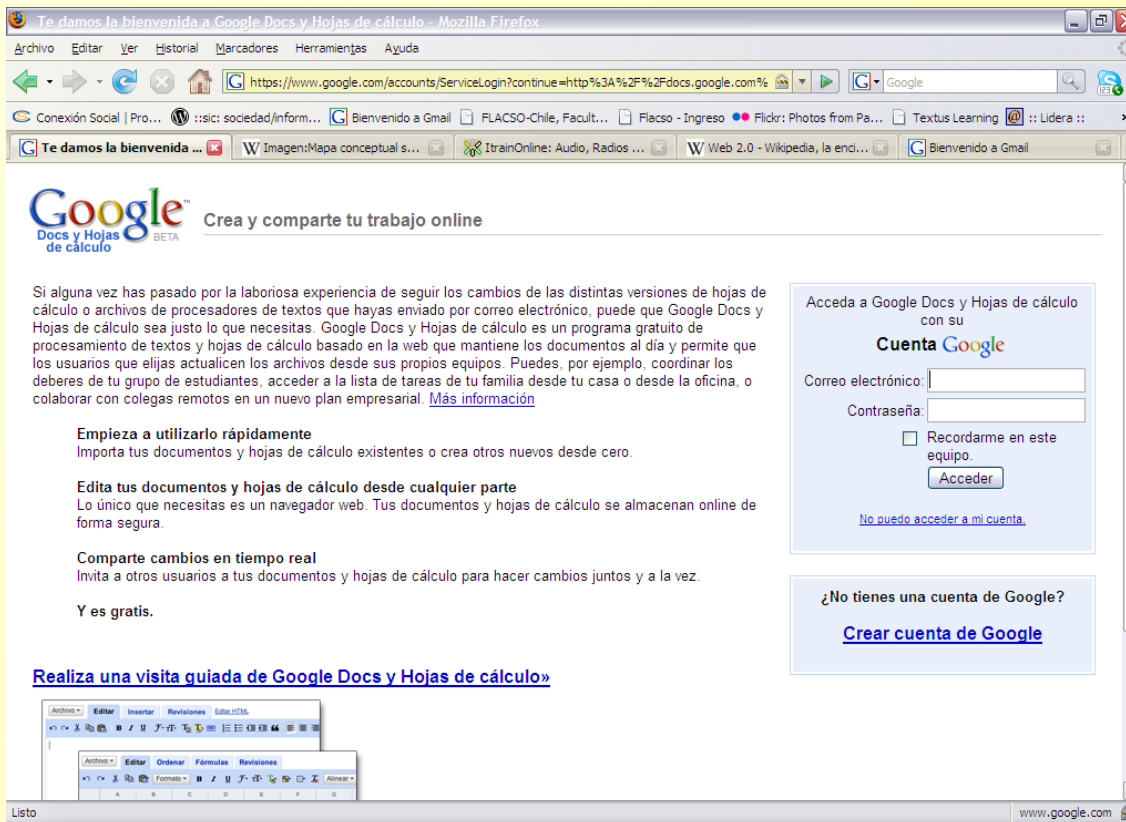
Te damos la bienvenida a Google Docs y Hojas de cálculo - Mozilla Firefox

Archivo Editar Ver Historial Marcadores Herramientas Ayuda

https://www.google.com/accounts/ServiceLogin?continue=http%3A%2F%2Fdocs.google.com%

Google

Conexión Social | Pro... ::sic: sociedad/inform... Bienvenido a Gmail FLACSO-Chile, Facult... Flacso - Ingreso Flickr: Photos from Pa... Textus Learning :: Lidera ::

Te damos la bienvenida ... Imagen:Mapa conceptual s... ItrainOnline: Audio, Radios ... Web 2.0 - Wikipedia, la enci... Bienvenido a Gmail

Google Docs y Hojas de cálculo BETA

Crea y comparte tu trabajo online

Si alguna vez has pasado por la laboriosa experiencia de seguir los cambios de las distintas versiones de hojas de cálculo o archivos de procesadores de textos que hayas enviado por correo electrónico, puede que Google Docs y Hojas de cálculo sea justo lo que necesitas. Google Docs y Hojas de cálculo es un programa gratuito de procesamiento de textos y hojas de cálculo basado en la web que mantiene los documentos al día y permite que los usuarios que elijas actualicen los archivos desde sus propios equipos. Puedes, por ejemplo, coordinar los deberes de tu grupo de estudiantes, acceder a la lista de tareas de tu familia desde tu casa o desde la oficina, o colaborar con colegas remotos en un nuevo plan empresarial. Más información

Empieza a utilizarlo rápidamente
Importa tus documentos y hojas de cálculo existentes o crea otros nuevos desde cero.

Edita tus documentos y hojas de cálculo desde cualquier parte
Lo único que necesitas es un navegador web. Tus documentos y hojas de cálculo se almacenan online de forma segura.

Comparte cambios en tiempo real
Invita a otros usuarios a tus documentos y hojas de cálculo para hacer cambios juntos y a la vez.

Y es gratis.

Realiza una visita guiada de Google Docs y Hojas de cálculo»

Archivo Editar Insertar Revisiones Editar HTML

Archivo Editar Ordenar Fórmulas Revisiones

Formato Alinear

A B C D E F G

Acceda a Google Docs y Hojas de cálculo con su

Cuenta Google

Correo electrónico:

Contraseña:

Recordarme en este equipo.

Acceder

No puedo acceder a mi cuenta.

¿No tienes una cuenta de Google?

Crear cuenta de Google

Listo

www.google.com